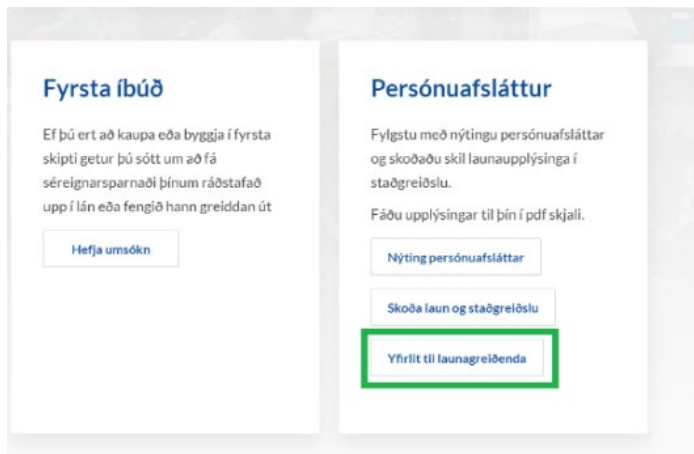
Fyrsta íbúð

Ef þú ert að kaupa eða byggja í fyrsta skipti getur þú sótt um að fá séreignarsparnaði þínum ráðstafað upp í lán eða fengið hann greiddan út

Hefja umsókn

Persónuafsláttur

Fylgstu með nýtingu persónuafsláttar og skoðaðu skil launaupplýsinga í staðgreiðslu.

Fáðu upplýsingar til þín í pdf skjali.

Nýting persónuafsláttar

Skoða laun og staðgreiðslu

Yfirlit til launagreiðenda